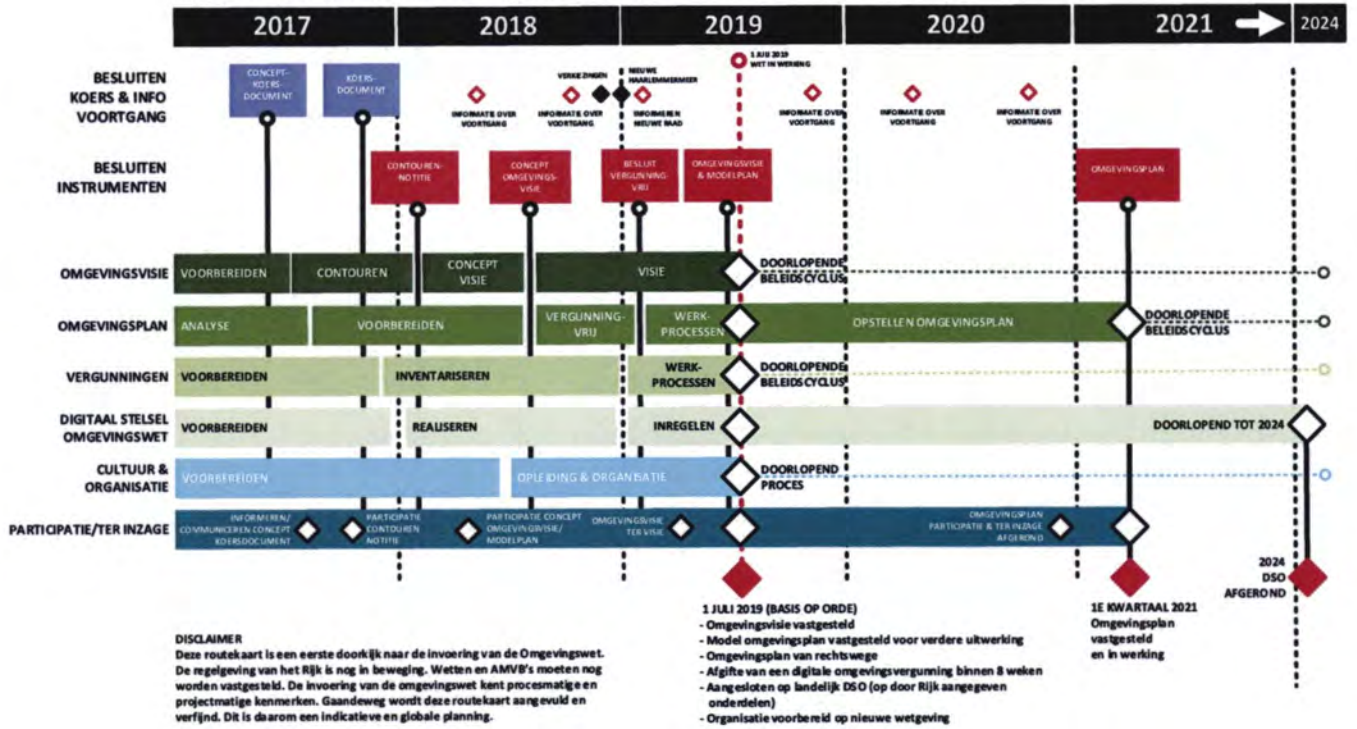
2017 2018 2019 2020 2021 2024

BESLUITEN KOERS & INFO VOORTGANG

CONCEPT-KOERS-DOCUMENT

KOERS-DOCUMENT

VERKIEZINGEN

NIEUWE HAARLEMMERMEER

1 JULI 2019 WET IN WERKING

INFORMATIE OVER VOORTGANG

INFORMATIE OVER VOORTGANG

INFORMEREN NIEUWE RAAD

INFORMATIE OVER VOORTGANG

INFORMATIE OVER VOORTGANG

INFORMATIE OVER VOORTGANG

BESLUITEN INSTRUMENTEN

CONTOUREN-NOTITIE

CONCEPT OMGEVINGS-VISIE

BESLUIT VERGUNNING-VRIJ

OMGEVINGSVISIE & MODELPLAN

OMGEVINGSPLAN

OMGEVINGSVISIE: VOORBEREIDEN, CONTOUREN, CONCEPT VISIE, VISIE, DOORLOPENDE BELEIDSCYCLUS

OMGEVINGSPLAN: ANALYSE, VOORBEREIDEN, VERGUNNING-VRIJ, WERK-PROCESSEN, OPSTELLEN OMGEVINGSPLAN, DOORLOPENDE BELEIDSCYCLUS

VERGUNNINGEN: VOORBEREIDEN, INVENTARISEREN, WERK-PROCESSEN, DOORLOPENDE BELEIDSCYCLUS

DIGITAAL STELSEL OMGEVINGSWET: VOORBEREIDEN, REALISEREN, INREGELEN, DOORLOPEND TOT 2024

CULTUUR & ORGANISATIE: VOORBEREIDEN, OPLEIDING & ORGANISATIE, DOORLOPEND PROCES

PARTICIPATIE/TER INZAGE: INFORMEREN/ COMMUNICEREN CONCEPT KOERSDOCUMENT, PARTICIPATIE CONTOUREN NOTITIE, PARTICIPATIE CONCEPT OMGEVINGSVISIE/ MODELPLAN, OMGEVINGSVISIE TER VISIE, OMGEVINGSPLAN PARTICIPATIE & TER INZAGE AFGEROND

1 JULI 2019 (BASIS OP ORDE)
- Omgevingsvisie vastgesteld
- Model omgevingsplan vastgesteld voor verdere uitwerking
- Omgevingsplan van rechtswege
- Afgifte van een digitale omgevingsvergunning binnen 8 weken
- Aangesloten op landelijk DSO (op door Rijk aangegeven onderdelen)
- Organisatie voorbereid op nieuwe wetgeving

1E KWARTAAL 2021
Omgevingsplan vastgesteld en in werking

2024
DSO AFGEROND

DISCLAIMER
Deze routekaart is een eerste doorkijk naar de invoering van de Omgevingswet. De regelgeving van het Rijk is nog in beweging. Wetten en AMVB's moeten nog worden vastgesteld. De invoering van de omgevingswet kent procesmatige en projectmatige kenmerken. Gaandeweg wordt deze routekaart aangevuld en verfijnd. Dit is daarom een indicatieve en globale planning.